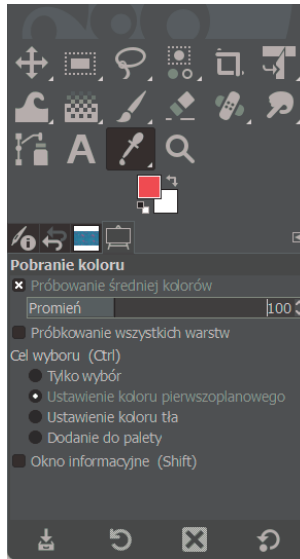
Pobranie koloru

Próbowanie średniej kolorów

Promień 100

Próbkowanie wszystkich warstw

Cel wyboru (Ctrl)

Tylko wybór

Ustawienie koloru pierwszoplanowego

Ustawienie koloru tła

Dodanie do palety

Okno informacyjne (Shift)